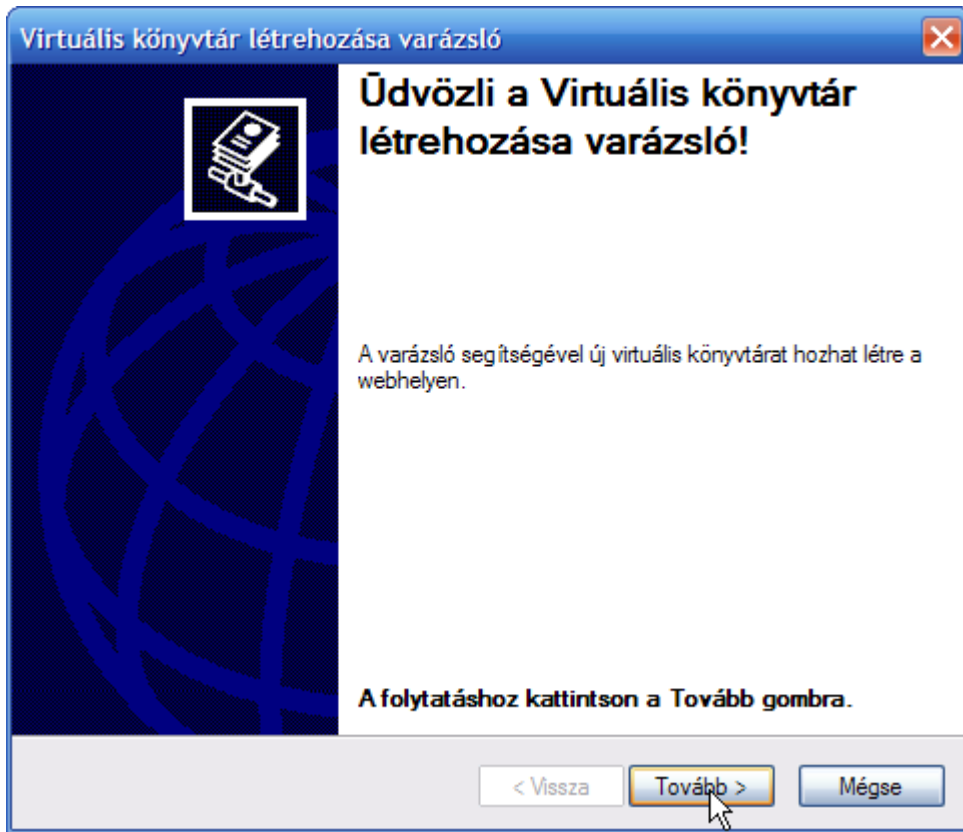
Virtuális könyvtár létrehozása varázsló

Üdvözli a Virtuális könyvtár létrehozása varázsló!

A varázsló segítségével új virtuális könyvtárat hozhat létre a webhelyen.

A folytatáshoz kattintson a Tovább gombra.

< Vissza

Tovább >

Mégse